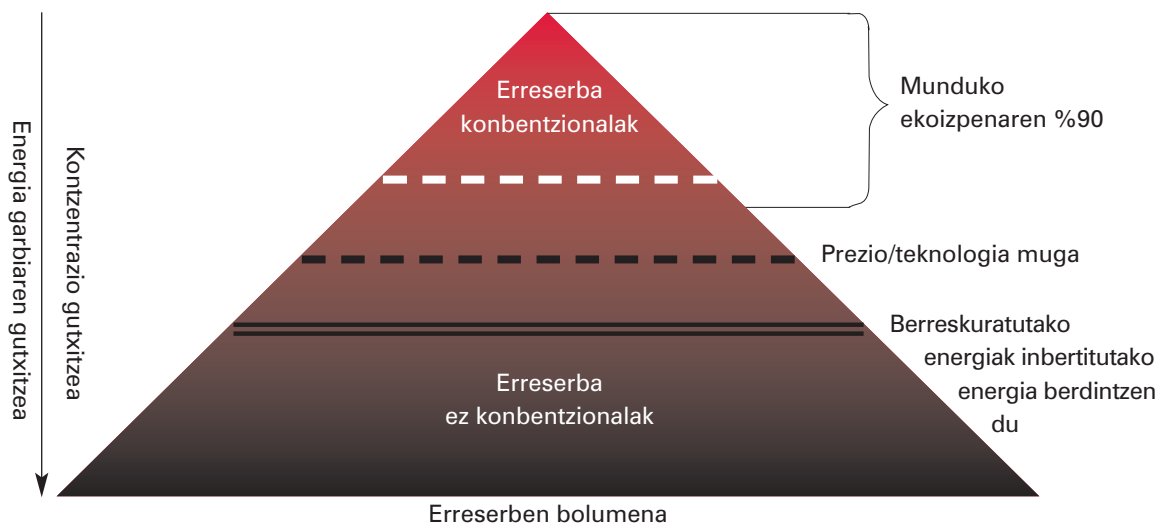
Energia garbiaren gutxitzea

Kontzentrazio gutxitzea

Erreserba konbentzionalak

Munduko ekoizpenaren %90

Prezio/teknologia muga

Berreskuratutako energiak inbertitutako energia berdintzen du

Erreserba ez konbentzionalak

Erreserben bolumena